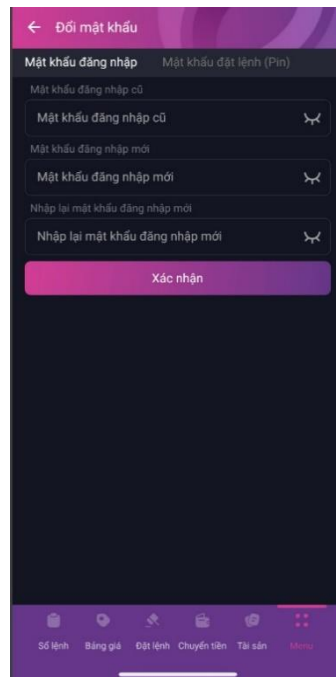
← Đổi mật khẩu

Mật khẩu đăng nhập Mật khẩu đặt lệnh (Pin)

Mật khẩu đăng nhập cũ

Mật khẩu đăng nhập cũ

Mật khẩu đăng nhập mới

Mật khẩu đăng nhập mới

Nhập lại mật khẩu đăng nhập mới

Nhập lại mật khẩu đăng nhập mới

Xác nhận

Sổ lệnh Bảng giá Đặt lệnh Chuyển tiền Tài sản Menu